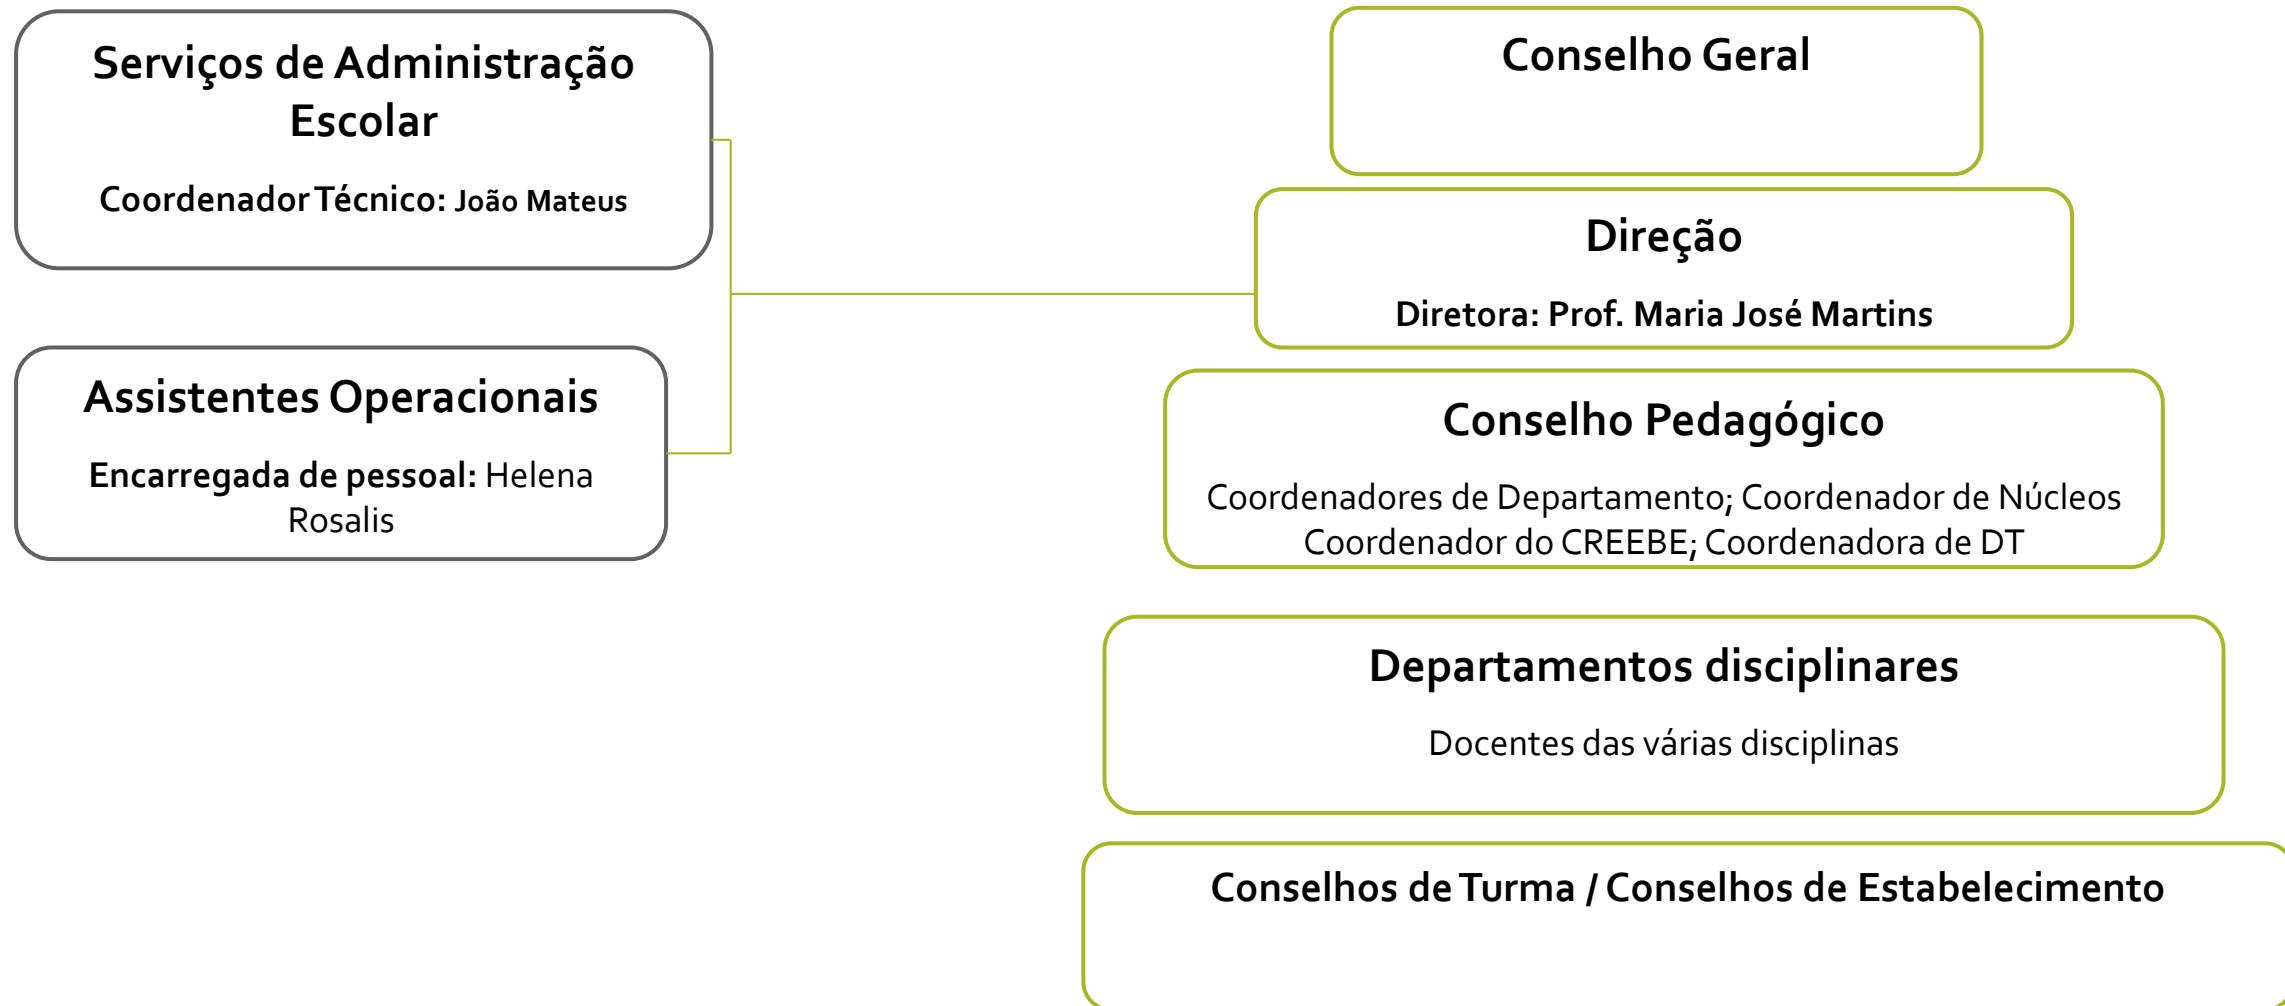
Serviços de Administração Escolar

Coordenador Técnico: João Mateus

Assistentes Operacionais

Encarregada de pessoal: Helena Rosalis

Conselho Geral

Direção

Diretora: Prof. Maria José Martins

Conselho Pedagógico

Coordenadores de Departamento; Coordenador de Núcleos Coordenador do CREEBE; Coordenadora de DT

Departamentos disciplinares

Docentes das várias disciplinas

Conselhos de Turma / Conselhos de Estabelecimento